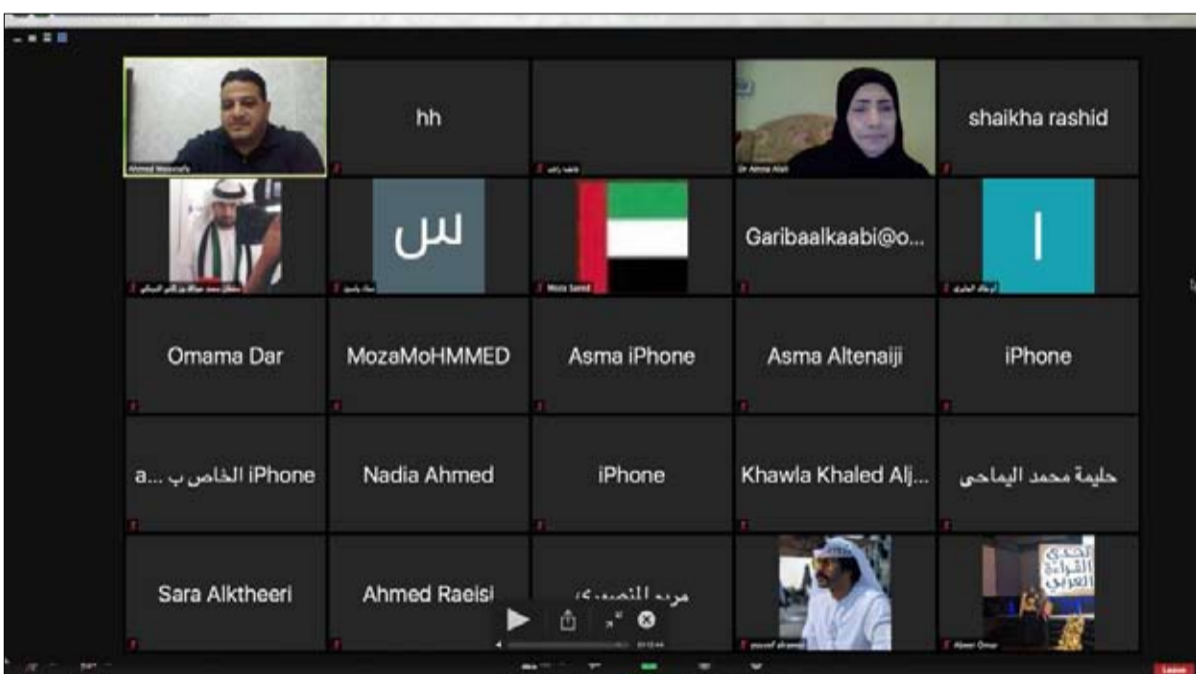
Ahmed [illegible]

hh

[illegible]

Dr Amna Alali

shaikha rashid

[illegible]

س

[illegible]

Moza Saeed

Garibaalkaabi@o...

ا

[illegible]

Omama Dar

MozaMoHMMED

Asma iPhone

Asma Altenaiji

iPhone

iPhone الخاص ب ...a

Nadia Ahmed

iPhone

Khawla Khaled Alj...

حليمة محمد اليماحي

Sara Alktheeri

Ahmed Raeisi

مريم المنصوري

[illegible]

تحدي القراءة العربي

Abeer Omar

Leave